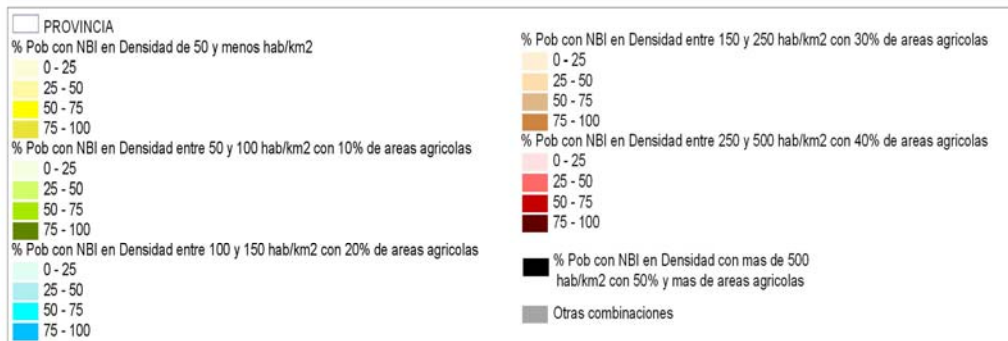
PROVINCIA

% Pob con NBI en Densidad de 50 y menos hab/km2
0 - 25
25 - 50
50 - 75
75 - 100

% Pob con NBI en Densidad entre 50 y 100 hab/km2 con 10% de areas agricolas
0 - 25
25 - 50
50 - 75
75 - 100

% Pob con NBI en Densidad entre 100 y 150 hab/km2 con 20% de areas agricolas
0 - 25
25 - 50
50 - 75
75 - 100

% Pob con NBI en Densidad entre 150 y 250 hab/km2 con 30% de areas agricolas
0 - 25
25 - 50
50 - 75
75 - 100

% Pob con NBI en Densidad entre 250 y 500 hab/km2 con 40% de areas agricolas
0 - 25
25 - 50
50 - 75
75 - 100

% Pob con NBI en Densidad con mas de 500 hab/km2 con 50% y mas de areas agricolas

Otras combinaciones